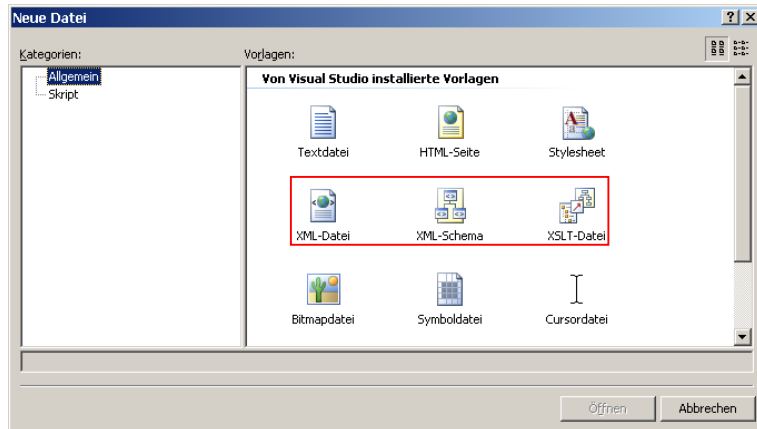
Neue Datei

?X

Kategorien:

Allgemein
Skript

Vorlagen:

Von Visual Studio installierte Vorlagen

Textdatei

HTML-Seite

Stylesheet

XML-Datei

XML-Schema

XSLT-Datei

Bitmapdatei

Symboldatei

Cursordatei

Öffnen

Abbrechen